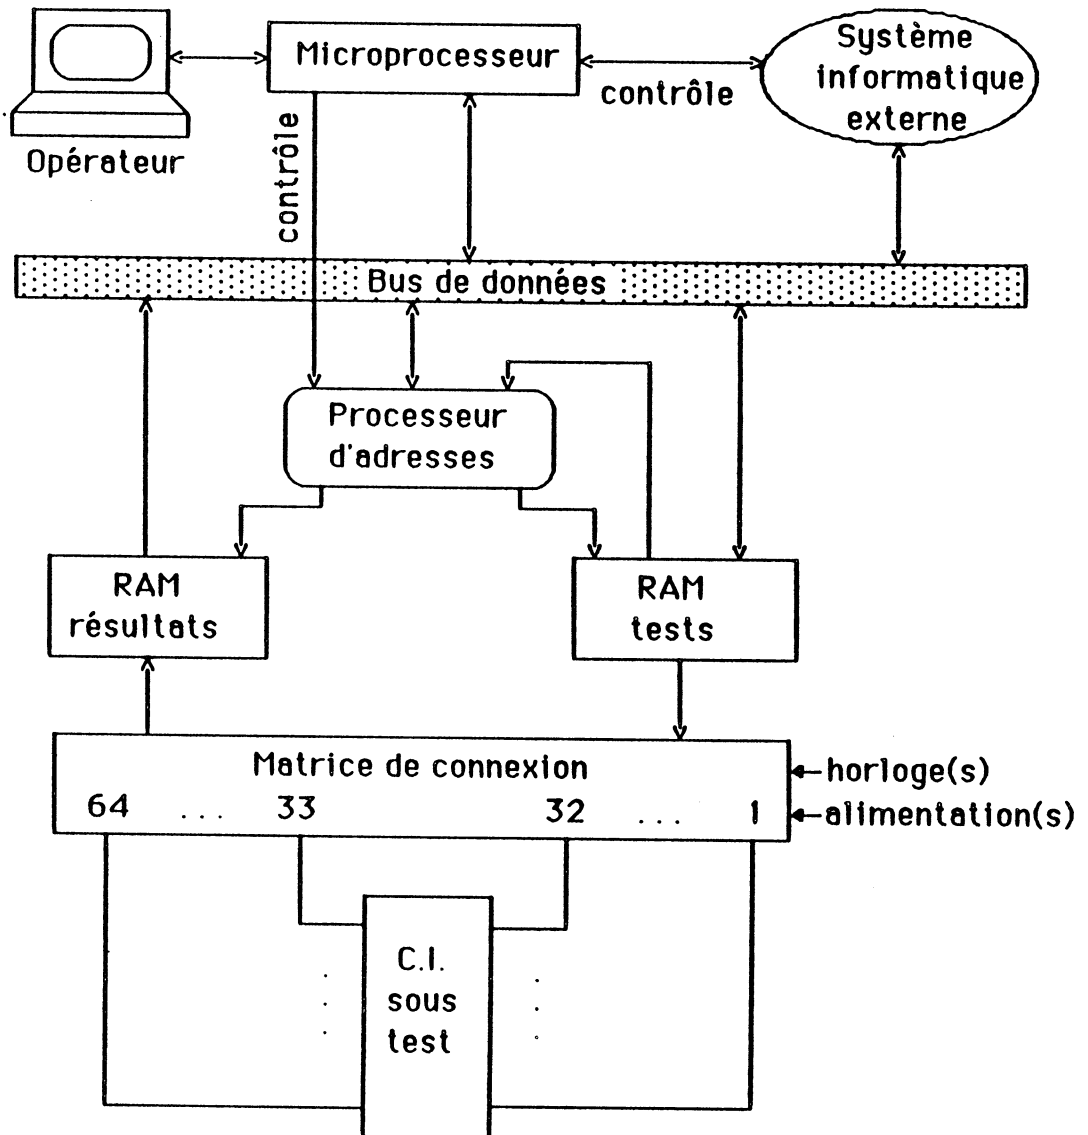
Microprocesseur

Système informatique externe

contrôle

Opérateur

contrôle

Bus de données

Processeur d'adresses

RAM résultats

RAM tests

Matrice de connexion

horloge(s)

64 . . . 33 32 . . . 1

alimentation(s)

C.I. sous test